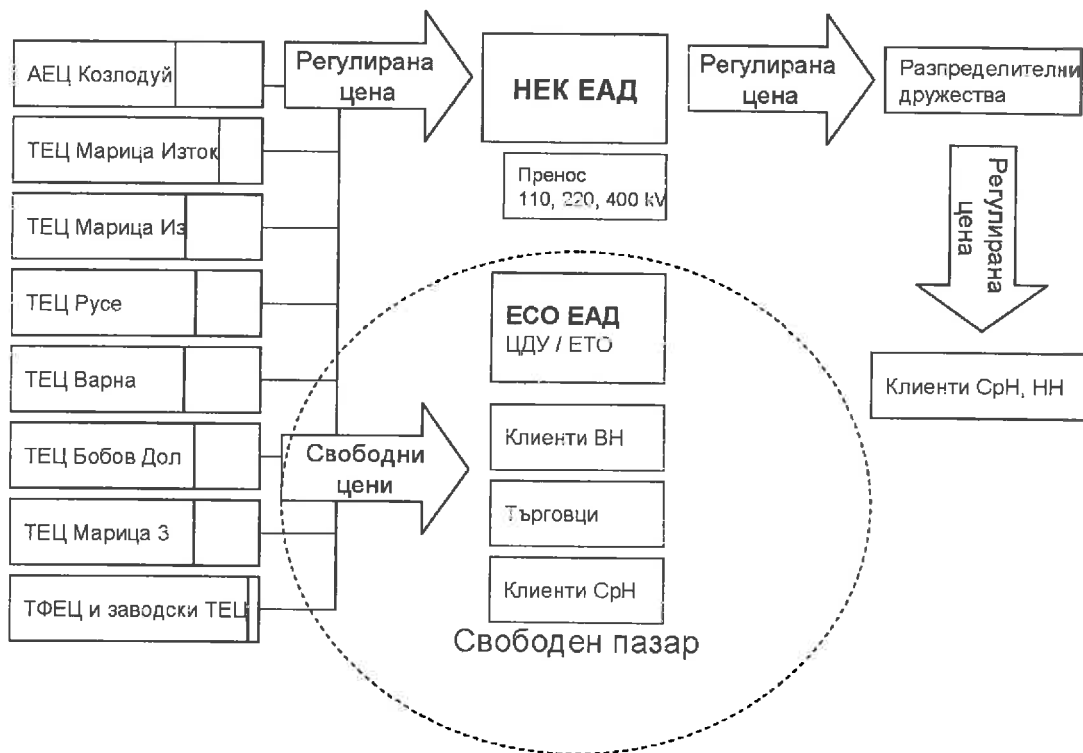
АЕЦ Козлодуй

ТЕЦ Марица Изток

ТЕЦ Марица Из

ТЕЦ Русе

ТЕЦ Варна

ТЕЦ Бобов Дол

ТЕЦ Марица 3

ТФЕЦ и заводски ТЕЦ

Регулирана цена

НЕК ЕАД

Пренос 110, 220, 400 kV

Регулирана цена

Разпределителни дружества

Регулирана цена

Клиенти СрН, НН

Свободни цени

ЕСО ЕАД
ЦДУ / ЕТО

Клиенти ВН

Търговци

Клиенти СрН

Свободен пазар